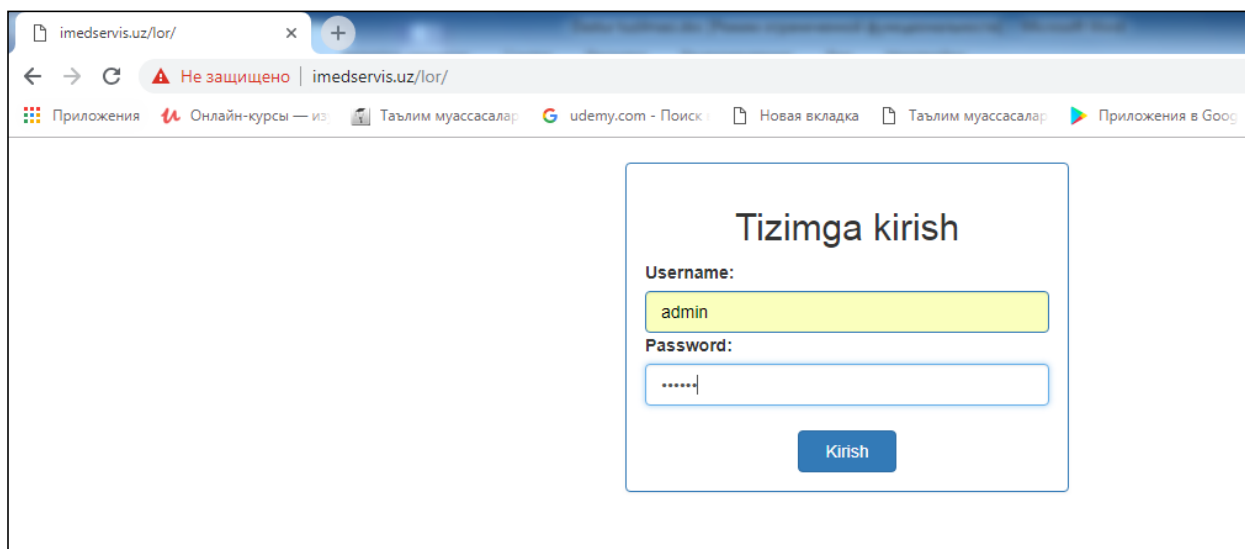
imedservis.uz/lor/ ×

Не защищено | imedservis.uz/lor/

Приложения Онлайн-курсы — из Таълим муассасалар udemy.com - Поиск Новая вкладка Таълим муассасалар Приложения в Goog

Tizimga kirish

Username:

admin

Password:

••••••

Kirish